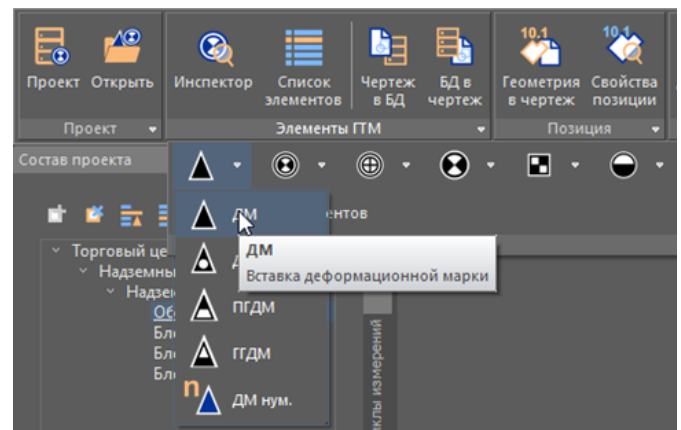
Проект Открыть
Проект

Инспектор Список элементов
Чертеж в БД
БД в чертеже
Элементы ГТМ

10.1 Геометрия в чертеже
10.1 Свойства позиции
Позиция

Состав проекта

ДМ
ДМ
Вставка деформационной марки
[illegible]
ПГДМ
ГГДМ
n ДМ нум.

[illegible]ентов

Торговый це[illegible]
Надземны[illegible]
Надзе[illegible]
Об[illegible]
Бл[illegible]
Бл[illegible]
Бл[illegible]

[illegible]клы измерений